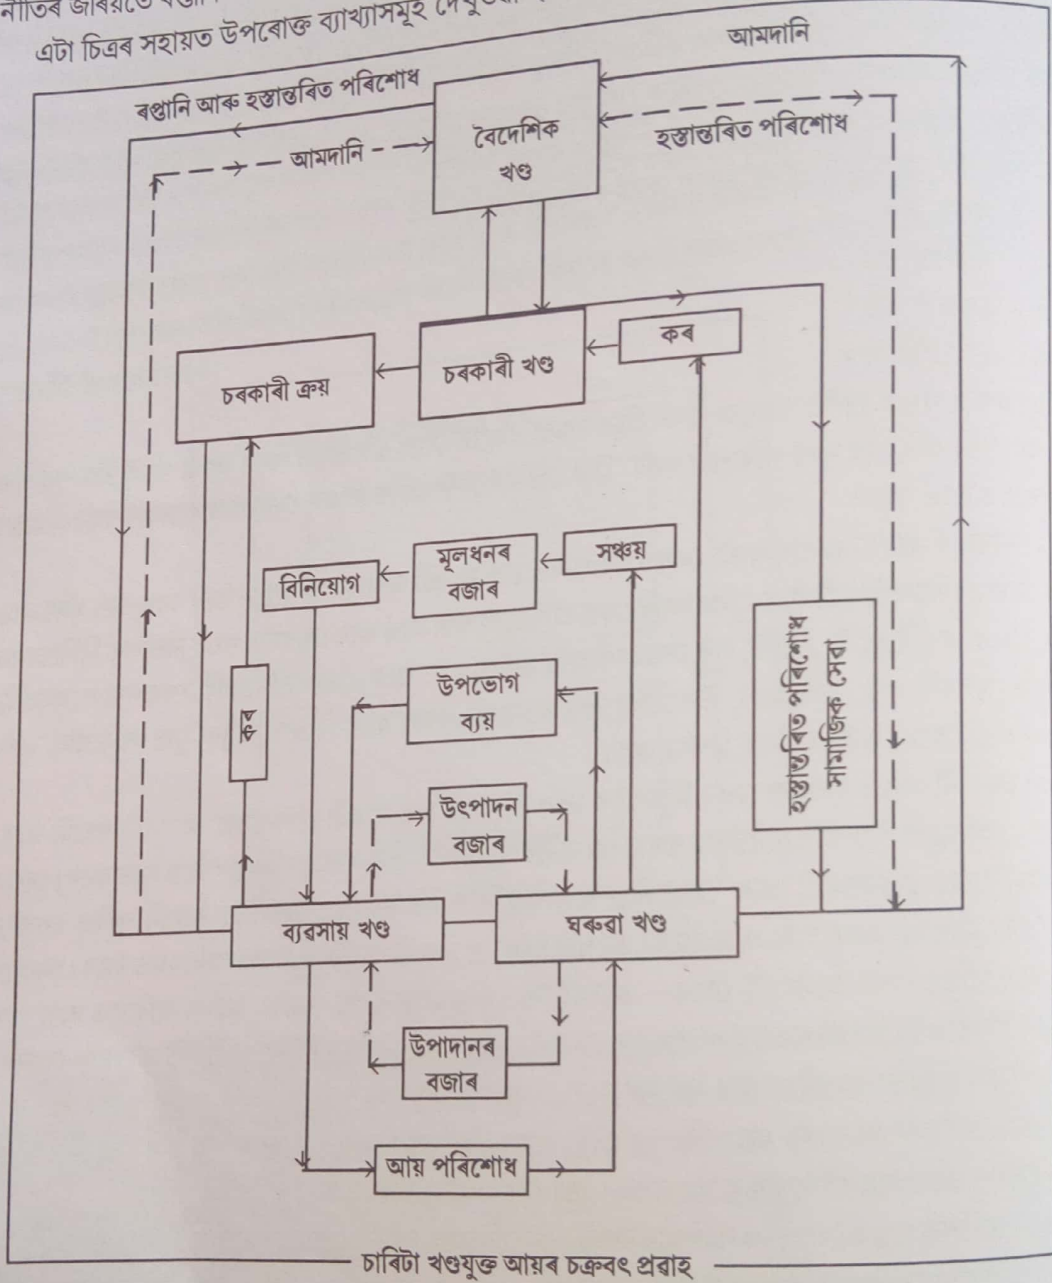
নীতিৰ জৰিয়তে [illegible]
এটা চিত্ৰৰ সহায়ত উপৰোক্ত ব্যাখ্যাসমূহ দেখু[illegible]

আমদানি

ৰপ্তানি আৰু হস্তান্তৰিত পৰিশোধ

বৈদেশিক খণ্ড

আমদানি

হস্তান্তৰিত পৰিশোধ

চৰকাৰী ক্ৰয়

চৰকাৰী খণ্ড

কৰ

বিনিয়োগ

মূলধনৰ বজাৰ

সঞ্চয়

কৰ

উপভোগ ব্যয়

হস্তান্তৰিত পৰিশোধ সামাজিক সেৱা

উৎপাদন বজাৰ

ব্যৱসায় খণ্ড

ঘৰুৱা খণ্ড

উপাদানৰ বজাৰ

আয় পৰিশোধ

চাৰিটা খণ্ডযুক্ত আয়ৰ চক্ৰবৎ প্ৰৱাহ